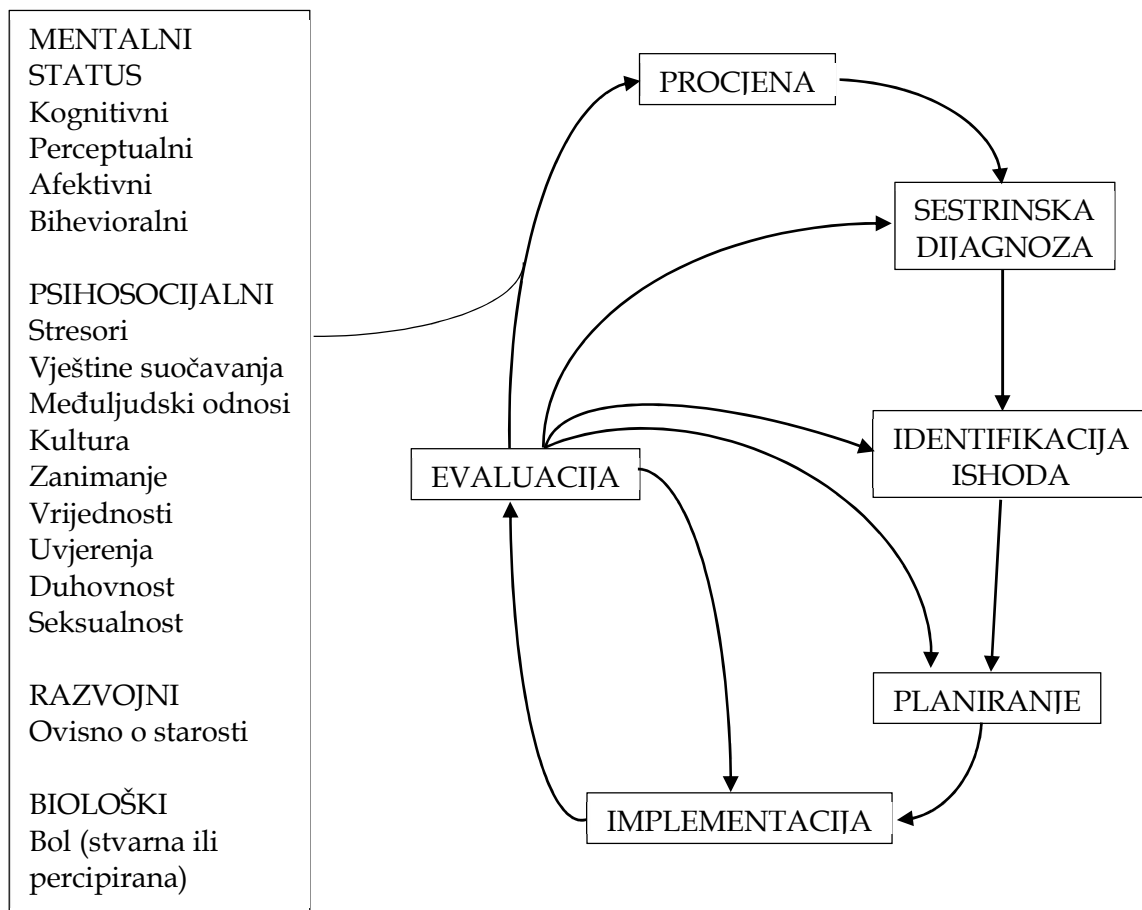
MENTALNI STATUS
Kognitivni
Perceptualni
Afektivni
Bihevioralni

PSIHOSOCIJALNI
Stresori
Vještine suočavanja
Međuljudski odnosi
Kultura
Zanimanje
Vrijednosti
Uvjerenja
Duhovnost
Seksualnost

RAZVOJNI
Ovisno o starosti

BIOLOŠKI
Bol (stvarna ili percipirana)

PROCJENA

SESTRINSKA DIJAGNOZA

IDENTIFIKACIJA ISHODA

EVALUACIJA

PLANIRANJE

IMPLEMENTACIJA